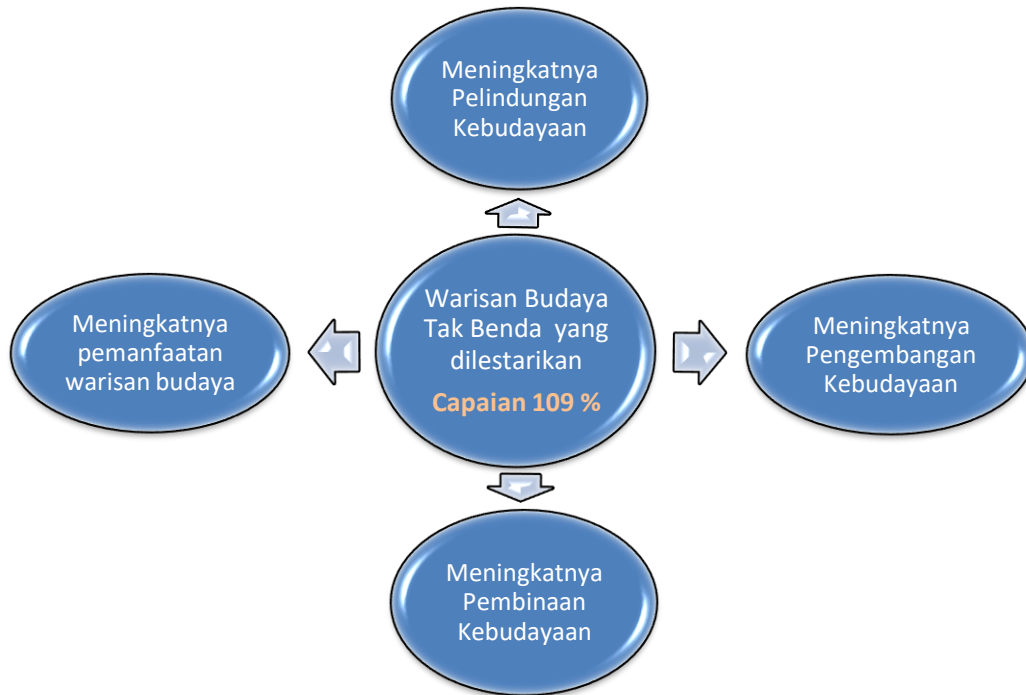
Meningkatnya Pelindungan Kebudayaan

Meningkatnya pemanfaatan warisan budaya

Warisan Budaya Tak Benda yang dilestarikan

Capaian 109 %

Meningkatnya Pengembangan Kebudayaan

Meningkatnya Pembinaan Kebudayaan